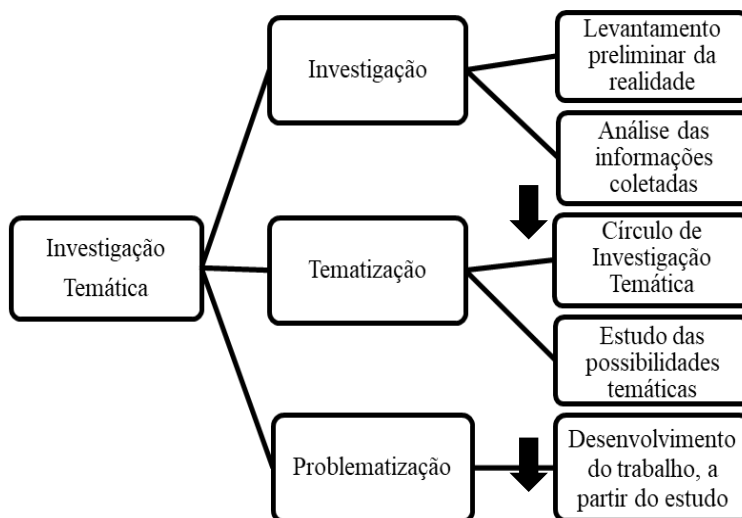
Investigação Temática

Investigação

Levantamento preliminar da realidade

Análise das informações coletadas

Tematização

Círculo de Investigação Temática

Estudo das possibilidades temáticas

Problematização

Desenvolvimento do trabalho, a partir do estudo